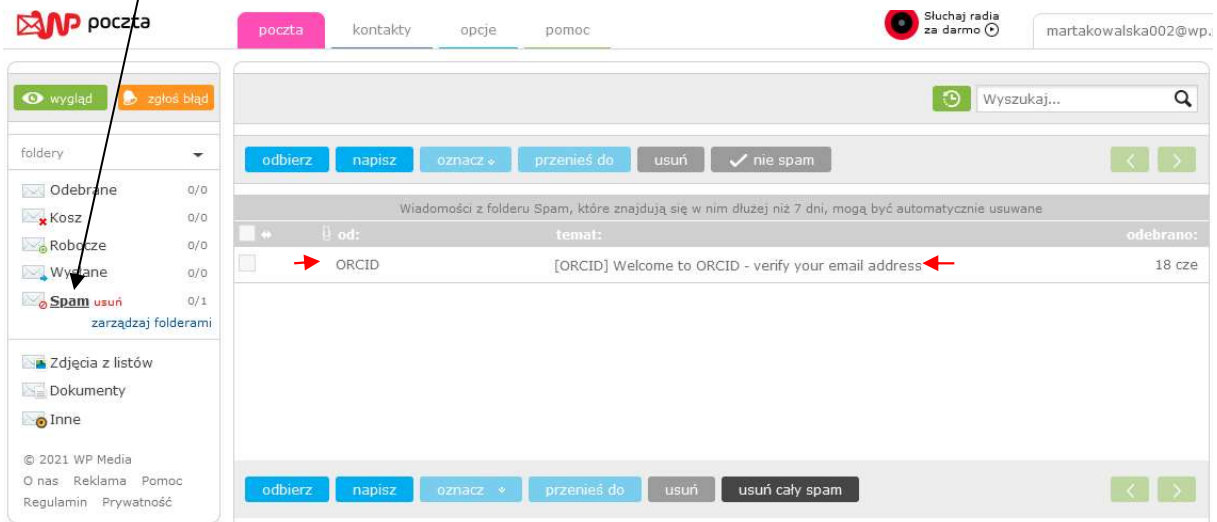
WP poczta

poczta kontakty opcje pomoc

Słuchaj radia za darmo

martakowalska002@wp.

wygląd zgłoś błąd

Wyszukaj...

foldery

Odebrane 0/0
Kosz 0/0
Robocze 0/0
Wysłane 0/0
Spam usuń 0/1
zarządzaj folderami

Zdjęcia z listów
Dokumenty
Inne

© 2021 WP Media
O nas Reklama Pomoc
Regulamin Prywatność

odbierz napisz oznacz przenieś do usuń nie spam

Wiadomości z folderu Spam, które znajdują się w nim dłużej niż 7 dni, mogą być automatycznie usuwane

| od: | temat: | odebrano: |
|---|---|---|
| ORCID | [ORCID] Welcome to ORCID - verify your email address | 18 cze |

odbierz napisz oznacz przenieś do usuń usuń cały spam